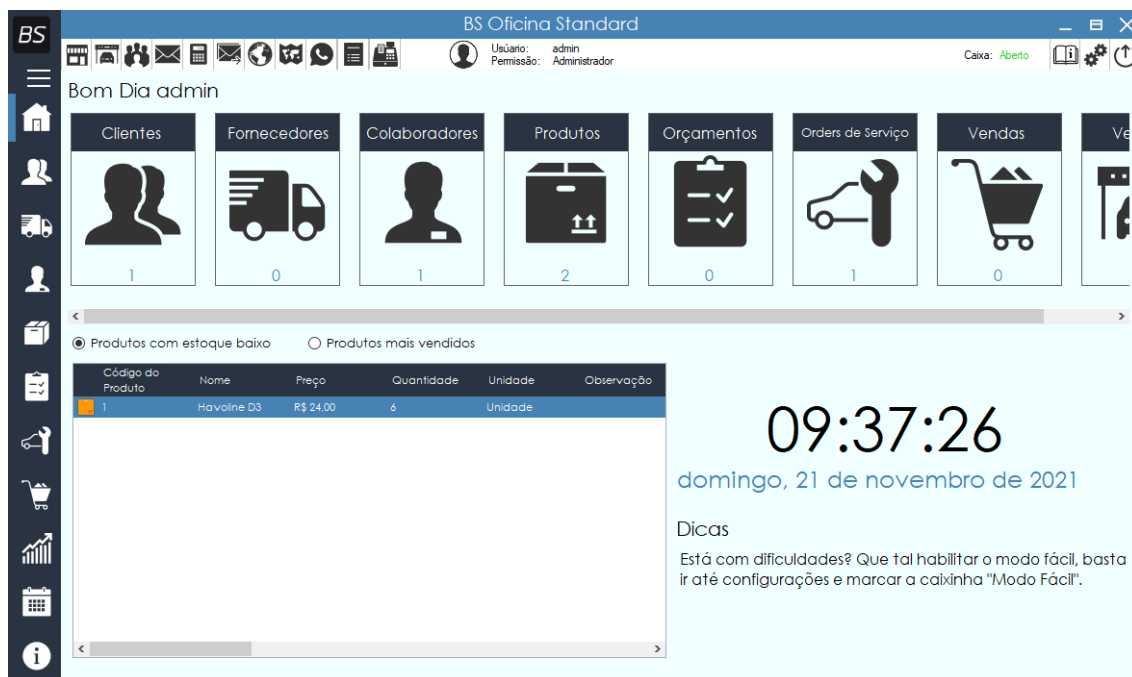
BS

BS Oficina Standard

Usuário: admin
Permissão: Administrador

Caixa: Aberto

Bom Dia admin

Clientes
1

Fornecedores
0

Colaboradores
1

Produtos
2

Orçamentos
0

Orders de Serviço
1

Vendas
0

Ve

Produtos com estoque baixo

Produtos mais vendidos

| Código do Produto | Nome | Preço | Quantidade | Unidade | Observação |
|---|---|---|---|---|---|
| 1 | Havoline D3 | R$ 24,00 | 6 | Unidade | |

09:37:26

domingo, 21 de novembro de 2021

Dicas

Está com dificuldades? Que tal habilitar o modo fácil, basta ir até configurações e marcar a caixinha "Modo Fácil".